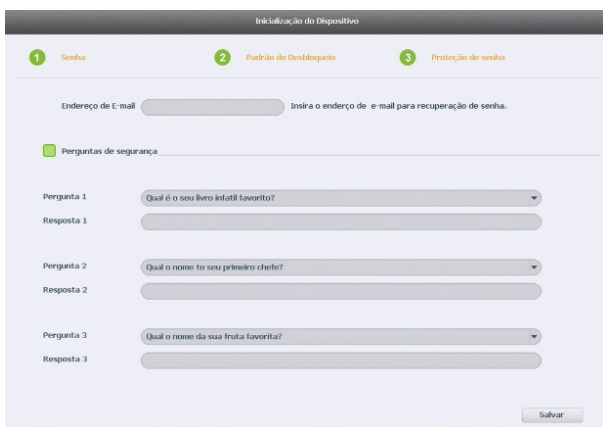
Inicialização do Dispositivo

1 Senha

2 Padrão de Desbloqueio

3 Proteção de senha

Endereço de E-mail

Insira o enderço de e-mail para recuperação de senha.

Perguntas de segurança

Pergunta 1 Qual é o seu livro infatil favorito?

Resposta 1

Pergunta 2 Qual o nome to seu primeiro chefe?

Resposta 2

Pergunta 3 Qual o nome da sua fruta favorita?

Resposta 3

Salvar